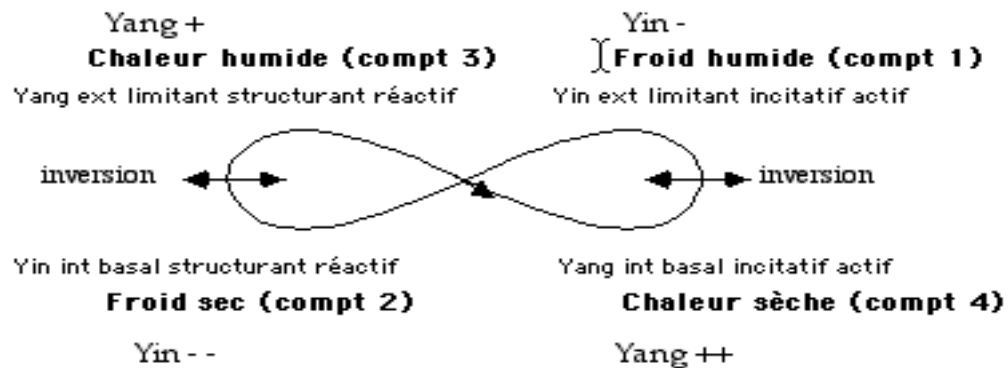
Yang +

Chaleur humide (compt 3)

Yang ext limitant structurant réactif

Yin -

Froid humide (compt 1)

Yin ext limitant incitatif actif

inversion

inversion

Yin int basal structurant réactif

Froid sec (compt 2)

Yin - -

Yang int basal incitatif actif

Chaleur sèche (compt 4)

Yang ++